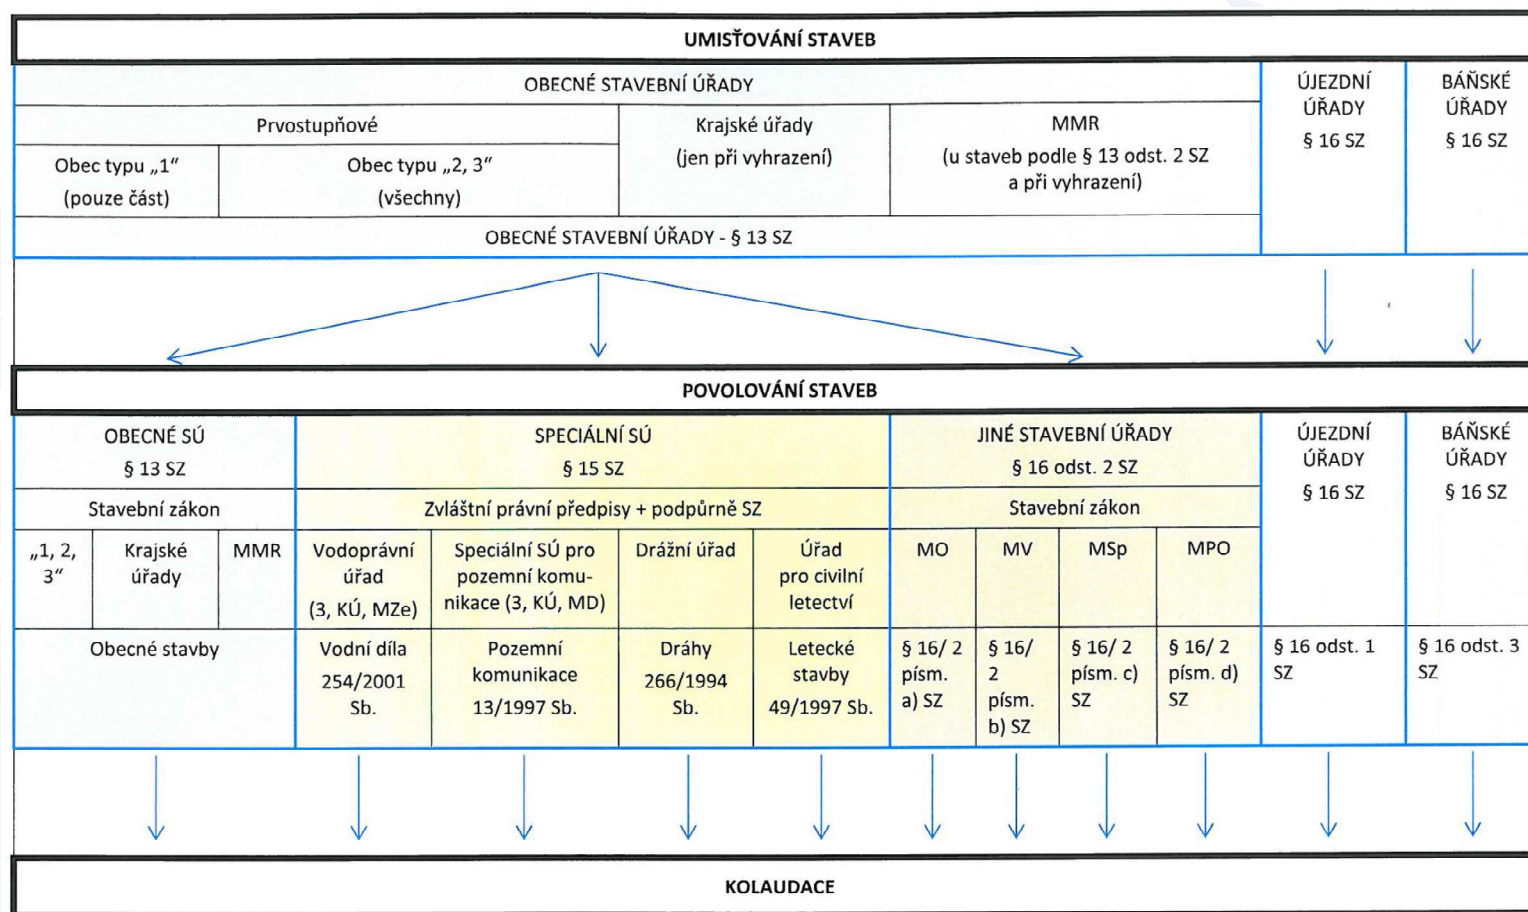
UMISŤOVÁNÍ STAVEB

| OBECNÉ STAVEBNÍ ÚŘADY | | | | ÚJEZDNÍ ÚŘADY § 16 SZ | BÁŇSKÉ ÚŘADY § 16 SZ |
|---|---|---|---|---|---|
| Prvostupňové | | Krajské úřady (jen při vyhrazení) | MMR (u staveb podle § 13 odst. 2 SZ a při vyhrazení) | | |
| Obec typu „1“ (pouze část) | Obec typu „2, 3“ (všechny) | | | | |
| OBECNÉ STAVEBNÍ ÚŘADY - § 13 SZ | | | | | |

POVOLOVÁNÍ STAVEB

| OBECNÉ SÚ § 13 SZ | | | SPECIÁLNÍ SÚ § 15 SZ | | | | JINÉ STAVEBNÍ ÚŘADY § 16 odst. 2 SZ | | | | ÚJEZDNÍ ÚŘADY § 16 SZ | BÁŇSKÉ ÚŘADY § 16 SZ |
|---|---|---|---|---|---|---|---|---|---|---|---|---|
| Stavební zákon | | | Zvláštní právní předpisy + podpůrně SZ | | | | Stavební zákon | | | | | |
| „1, 2, 3“ | Krajské úřady | MMR | Vodoprávní úřad (3, KÚ, MZe) | Speciální SÚ pro pozemní komunikace (3, KÚ, MD) | Drážní úřad | Úřad pro civilní letectví | MO | MV | MSp | MPO | | |
| Obecné stavby | | | Vodní díla 254/2001 Sb. | Pozemní komunikace 13/1997 Sb. | Dráhy 266/1994 Sb. | Letecké stavby 49/1997 Sb. | § 16/ 2 písm. a) SZ | § 16/ 2 písm. b) SZ | § 16/ 2 písm. c) SZ | § 16/ 2 písm. d) SZ | § 16 odst. 1 SZ | § 16 odst. 3 SZ |

KOLAUDACE